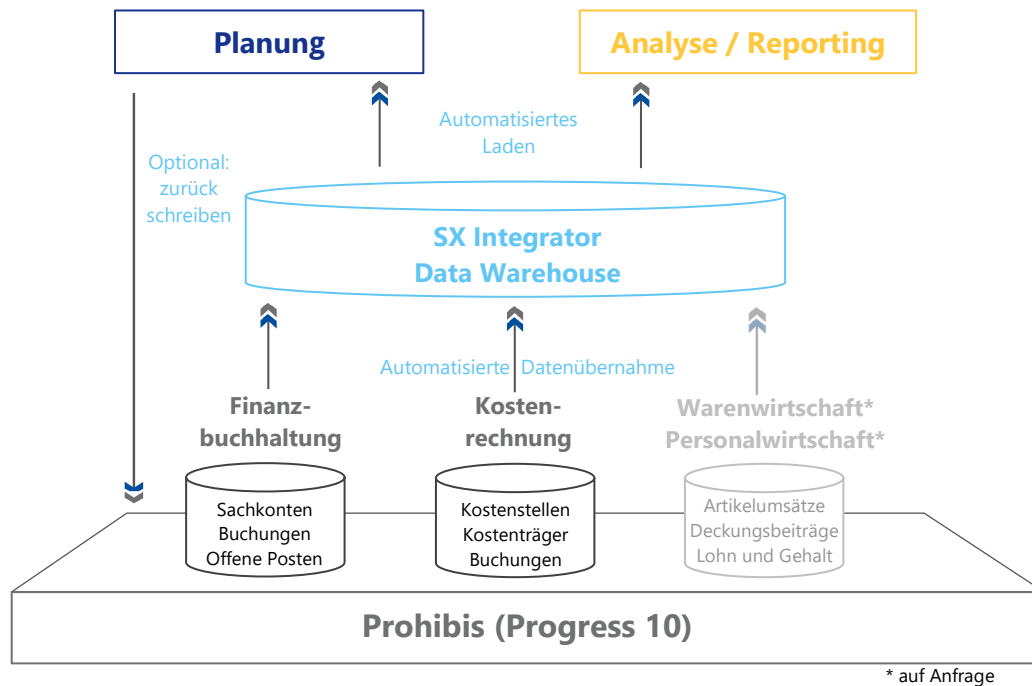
Planung

Analyse / Reporting

Automatisiertes Laden

Optional: zurück schreiben

SX Integrator
Data Warehouse

Automatisierte Datenübernahme

Finanzbuchhaltung

Kostenrechnung

Warenwirtschaft*
Personalwirtschaft*

Sachkonten
Buchungen
Offene Posten

Kostenstellen
Kostenträger
Buchungen

Artikelumsätze
Deckungsbeiträge
Lohn und Gehalt

Prohibis (Progress 10)

* auf Anfrage